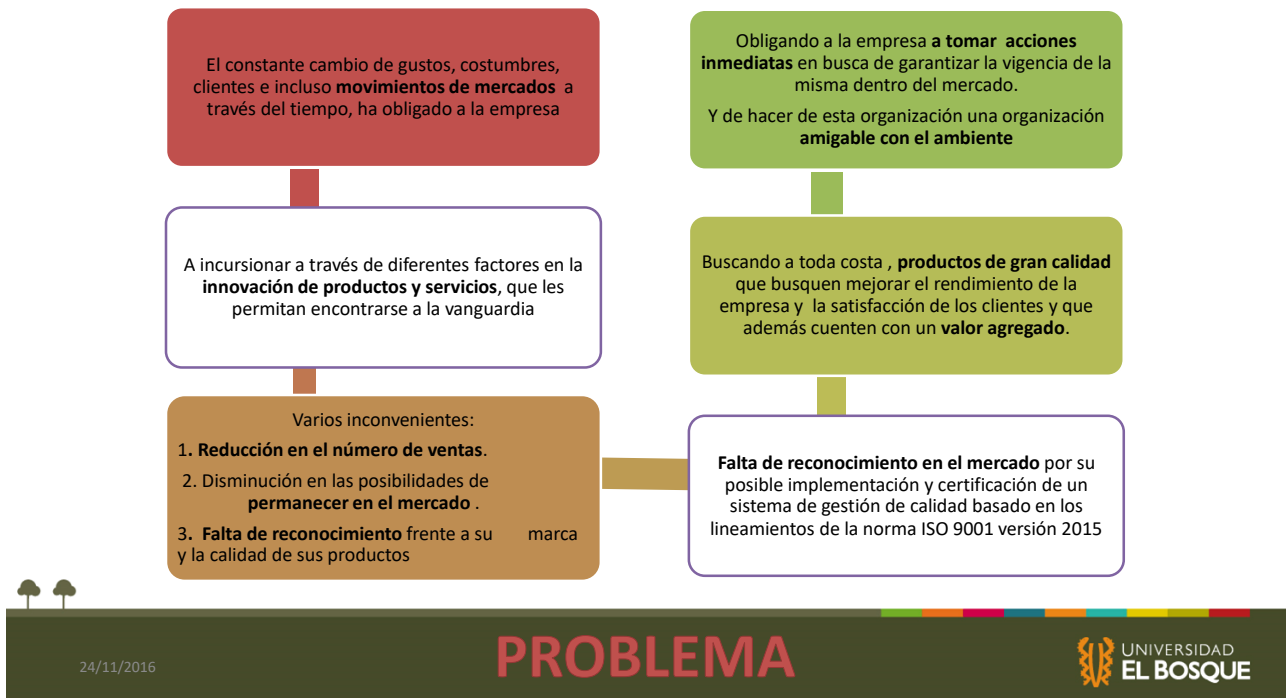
El constante cambio de gustos, costumbres, clientes e incluso movimientos de mercados a través del tiempo, ha obligado a la empresa

A incursionar a través de diferentes factores en la innovación de productos y servicios, que les permitan encontrarse a la vanguardia

Varios inconvenientes:

1. Reducción en el número de ventas.

2. Disminución en las posibilidades de permanecer en el mercado .

3. Falta de reconocimiento frente a su marca y la calidad de sus productos

Falta de reconocimiento en el mercado por su posible implementación y certificación de un sistema de gestión de calidad basado en los lineamientos de la norma ISO 9001 versión 2015

Buscando a toda costa , productos de gran calidad que busquen mejorar el rendimiento de la empresa y la satisfacción de los clientes y que además cuenten con un valor agregado.

Obligando a la empresa a tomar acciones inmediatas en busca de garantizar la vigencia de la misma dentro del mercado.

Y de hacer de esta organización una organización amigable con el ambiente

24/11/2016

PROBLEMA

UNIVERSIDAD EL BOSQUE